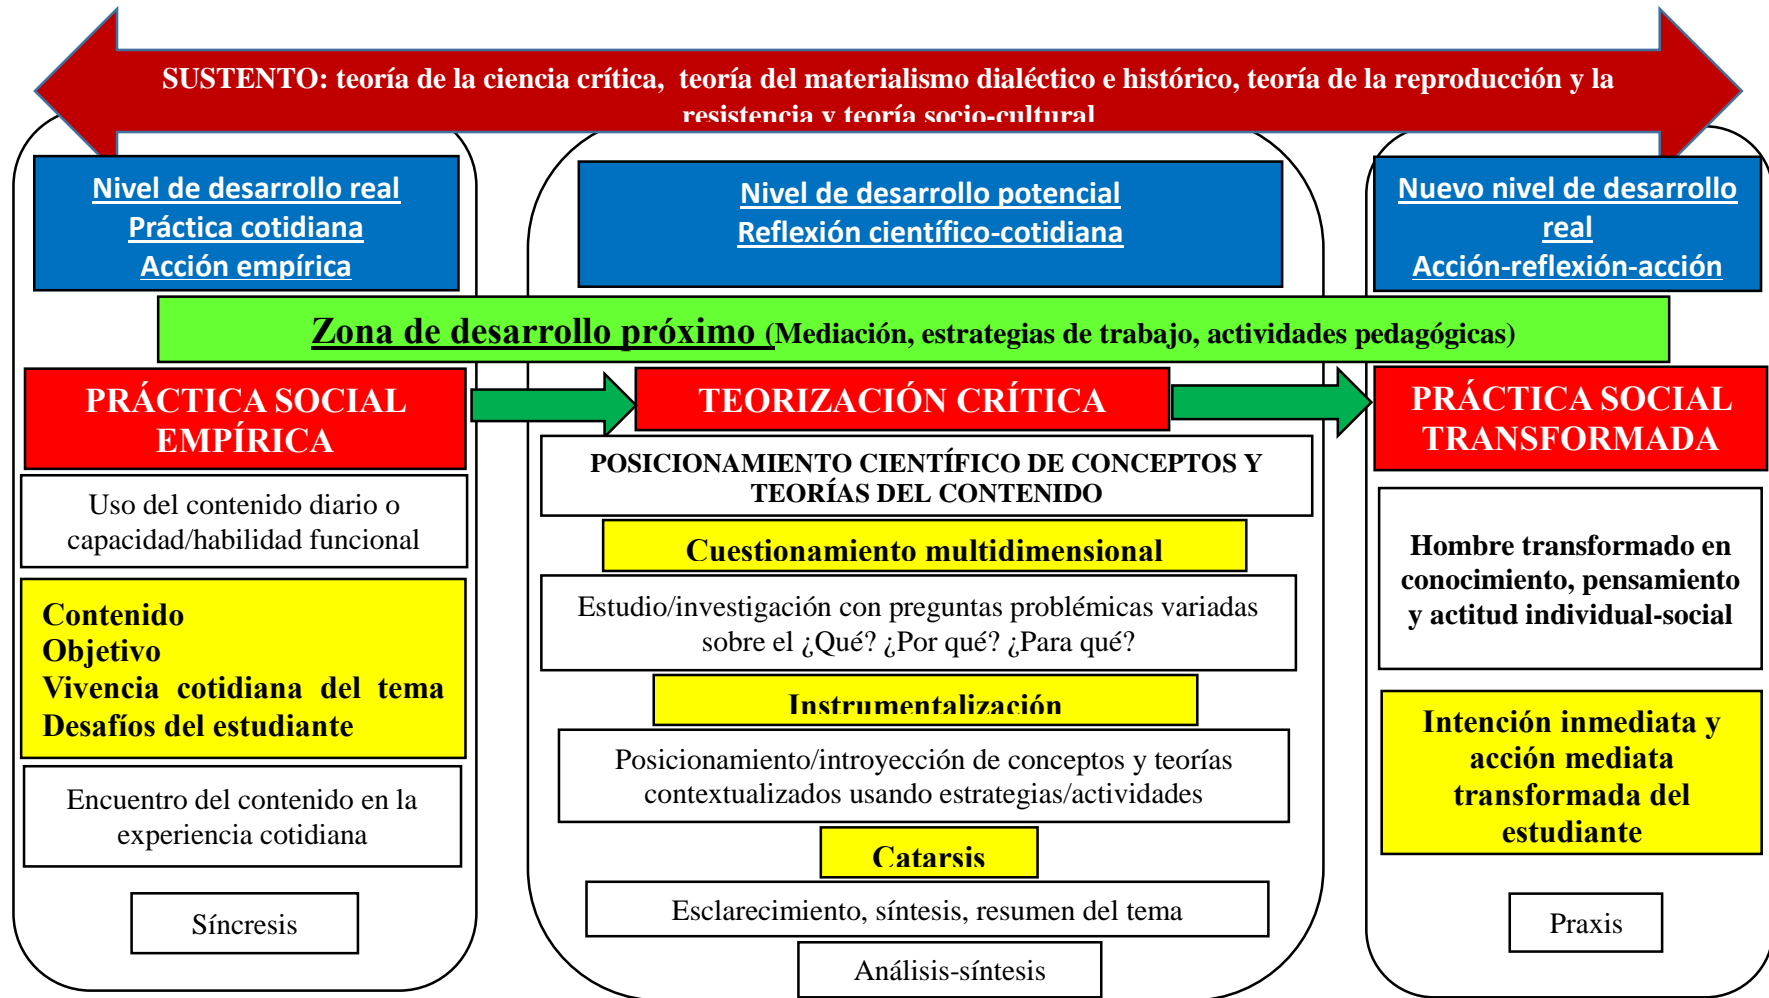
SUSTENTO: teoría de la ciencia crítica, teoría del materialismo dialéctico e histórico, teoría de la reproducción y la resistencia y teoría socio-cultural

Nivel de desarrollo real
Práctica cotidiana
Acción empírica

Nivel de desarrollo potencial
Reflexión científico-cotidiana

Nuevo nivel de desarrollo real
Acción-reflexión-acción

Zona de desarrollo próximo (Mediación, estrategias de trabajo, actividades pedagógicas)

PRÁCTICA SOCIAL EMPÍRICA

Uso del contenido diario o capacidad/habilidad funcional

Contenido
Objetivo
Vivencia cotidiana del tema
Desafíos del estudiante

Encuentro del contenido en la experiencia cotidiana

Síncresis

TEORIZACIÓN CRÍTICA

POSICIONAMIENTO CIENTÍFICO DE CONCEPTOS Y TEORÍAS DEL CONTENIDO

Cuestionamiento multidimensional

Estudio/investigación con preguntas problémicas variadas sobre el ¿Qué? ¿Por qué? ¿Para qué?

Instrumentalización

Posicionamiento/introyección de conceptos y teorías contextualizados usando estrategias/actividades

Catarsis

Esclarecimiento, síntesis, resumen del tema

Análisis-síntesis

PRÁCTICA SOCIAL TRANSFORMADA

Hombre transformado en conocimiento, pensamiento y actitud individual-social

Intención inmediata y acción mediata transformada del estudiante

Praxis